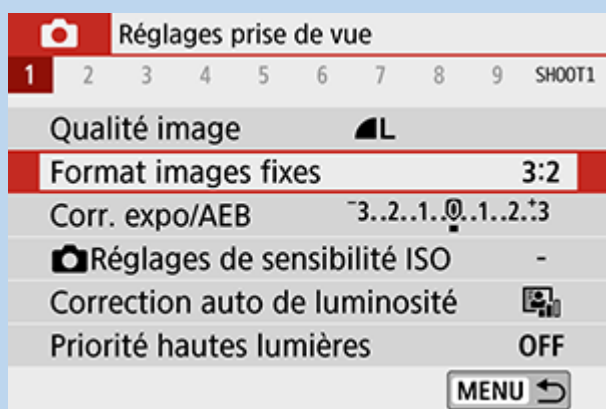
Réglages prise de vue

1 2 3 4 5 6 7 8 9 SHOOT1

Qualité image L

Format images fixes 3:2

Corr. expo/AEB $^{-}3..2..1..0..1..2..^{+}3$

Réglages de sensibilité ISO -

Correction auto de luminosité

Priorité hautes lumières OFF

MENU